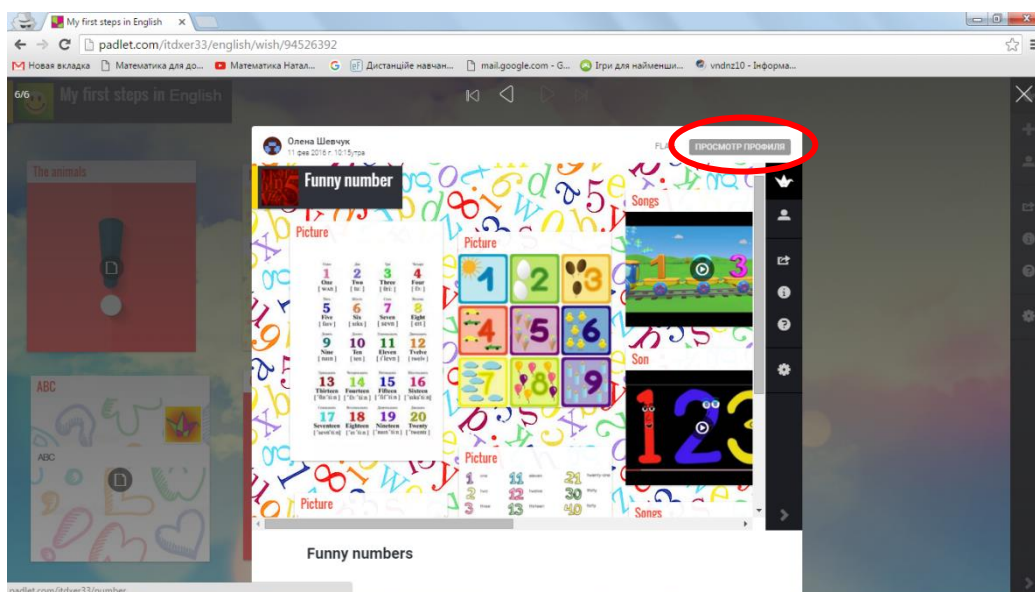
My first steps in English ×

padlet.com/itdxer33/english/wish/94526392

Новая вкладка Математика для до... Математика Натал... G Дистанційне навчан... mail.google.com - G... Ігри для найменши... vndnz10 - Інформа...

6/6 My first steps in English

The animals

ABC

ABC

Олена Шевчук
11 фев 2016 г. 10:15утра

FLA ПРОСМОТР ПРОФИЛЯ

Funny number

Picture

| 1 | 2 | 3 | 4 |
|---|---|---|---|
| One | Two | Three | Four |
| 5 | 6 | 7 | 8 |
| Five | Six | Seven | Eight |
| 9 | 10 | 11 | 12 |
| Nine | Ten | Eleven | Twelve |
| 13 | 14 | 15 | 16 |
| Thirteen | Fourteen | Fifteen | Sixteen |
| 17 | 18 | 19 | 20 |
| Seventeen | Eighteen | Nineteen | Twenty |

Picture

1 2 3 4 5 6 7 8 9

Songs

Son

Picture

1 11 21
2 12 30
3 13 40

Picture

Songs

Funny numbers

padlet.com/itdxer33/number